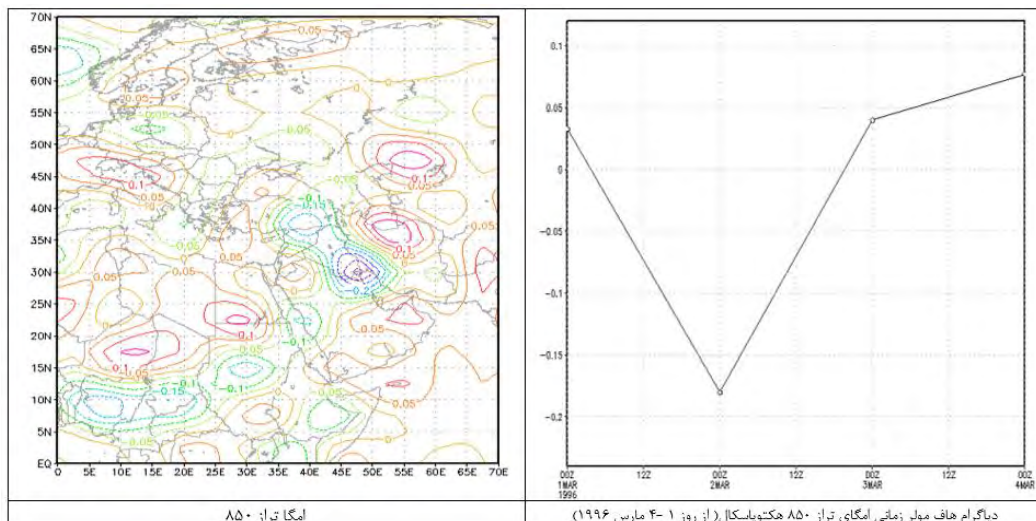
70N
65N
60N
55N
50N
45N
40N
35N
30N
25N
20N
15N
10N
5N
EQ
0 5E 10E 15E 20E 25E 30E 35E 40E 45E 50E 55E 60E 65E 70E

0.05
-0.05
0
0.05
-0.1
0.1
-0.05
0.05
0.05
0.05
-0.1
0.1
0.05
0.05
-0.1
0.05
0.05
0.1
-0.15
-0.1
0.05
0.05
0.05
0.05

0.1
0.05
0
-0.05
-0.1
-0.15
-0.2

00Z
1MAR
1996
12Z
00Z
2MAR
12Z
00Z
3MAR
12Z
00Z
4MAR

امگا تراز ۸۵۰

دیاگرام هاف مولر زمانی امگای تراز ۸۵۰ هکتوپاسکال (از روز ۱-۴ مارس ۱۹۹۶)